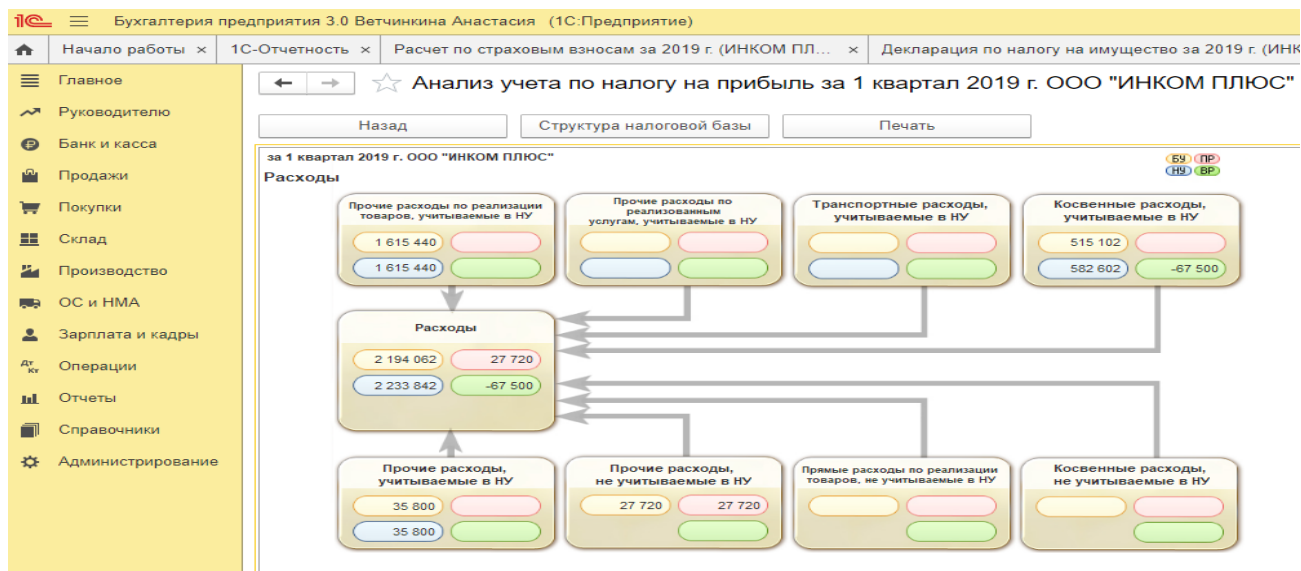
1С Бухгалтерия предприятия 3.0 Ветчинкина Анастасия (1С:Предприятие)

Начало работы ×
1С-Отчетность ×
Расчет по страховым взносам за 2019 г. (ИНКОМ ПЛ... ×
Декларация по налогу на имущество за 2019 г. (ИНК

Главное
Руководителю
Банк и касса
Продажи
Покупки
Склад
Производство
ОС и НМА
Зарплата и кадры
Операции
Отчеты
Справочники
Администрирование

Анализ учета по налогу на прибыль за 1 квартал 2019 г. ООО "ИНКОМ ПЛЮС"

Назад
Структура налоговой базы
Печать

за 1 квартал 2019 г. ООО "ИНКОМ ПЛЮС"
Расходы

БУ ПР
НУ ВР

Прочие расходы по реализации товаров, учитываемые в НУ
1 615 440
1 615 440

Прочие расходы по реализованным услугам, учитываемые в НУ

Транспортные расходы, учитываемые в НУ

Косвенные расходы, учитываемые в НУ
515 102
582 602
-67 500

Расходы
2 194 062
27 720
2 233 842
-67 500

Прочие расходы, учитываемые в НУ
35 800
35 800

Прочие расходы, не учитываемые в НУ
27 720
27 720

Прямые расходы по реализации товаров, не учитываемые в НУ

Косвенные расходы, не учитываемые в НУ